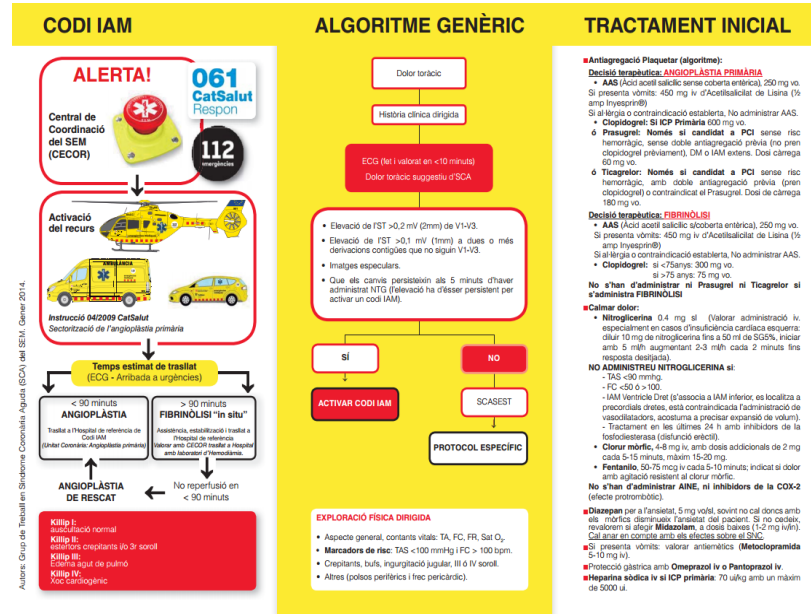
CODI IAM

ALERTA!

061 CatSalut Respon

Central de Coordinació del SEM (CECOR)

112 emergències

Activació del recurs

AMBULANCIA

Instrucció 04/2009 CatSalut
Sectorització de l'angioplàstia primària

Temps estimat de trasllat
(ECG - Arribada a urgències)

< 90 minuts
ANGIOPLÀSTIA
Trasllat a l'Hospital de referència de Codi IAM
(Unitat Coronària: Angioplàstia primària)

> 90 minuts
FIBRINÒLISI "in situ"
Assistència, estabilització i trasllat a l'Hospital de referència
Valorar amb CECOR trasllat a Hospital amb laboratori d'Hemodinàmia.

ANGIOPLÀSTIA DE RESCAT

No reperfusió en < 90 minuts

Killip I:
auscultació normal
Killip II:
estertors crepitants i/o 3r soroll
Killip III:
Edema agut de pulmó
Killip IV:
Xoc cardiogènic

Autors: Grup de Treball en Síndrome Coronària Aguda (SCA) del SEM. Gener 2014.

ALGORITME GENÈRIC

Dolor toràcic

Història clínica dirigida

ECG (fet i valorat en <10 minuts)
Dolor toràcic suggestiu d'SCA

• Elevació de l'ST >0,2 mV (2mm) de V1-V3.
• Elevació de l'ST >0,1 mV (1mm) a dues o més derivacions contigües que no siguin V1-V3.
• Imatges especulars.
• Que els canvis persisteixin als 5 minuts d'haver administrat NTG (l'elevació ha d'ésser persistent per activar un codi IAM).

SÍ

NO

ACTIVAR CODI IAM

SCASEST

PROTOCOL ESPECÍFIC

EXPLORACIÓ FÍSICA DIRIGIDA

• Aspecte general, contants vitals: TA, FC, FR, Sat $O_2$.
• Marcadors de risc: TAS <100 mmHg i FC > 100 bpm.
• Crepitants, bufs, ingurgitació jugular, III ó IV soroll.
• Altres (polsos perifèrics i frec pericàrdic).

TRACTAMENT INICIAL

Antiagregació Plaquetar (algoritme):
Decisió terapèutica: ANGIOPLÀSTIA PRIMÀRIA
• AAS (Àcid acetil salicílic sense coberta entèrica), 250 mg vo.
Si presenta vòmits: 450 mg iv d'Acetilsalicilat de Lisina (½ amp Inyesprin®)
Si al·lèrgia o contraindicació establerta, No administrar AAS.
• Clopidogrel: Si ICP Primària 600 mg vo.
ó Prasugrel: Només si candidat a PCI sense risc hemorràgic, sense doble antiagregació prèvia (no pren clopidogrel prèviament), DM o IAM extens. Dosi càrrega 60 mg vo.
ó Ticagrelor: Només si candidat a PCI sense risc hemorràgic, amb doble antiagregació prèvia (pren clopidogrel) o contraindicat el Prasugrel. Dosi de càrrega 180 mg vo.
Decisió terapèutica: FIBRINÒLISI
• AAS (Àcid acetil salicílic s/coberta entèrica), 250 mg vo.
Si presenta vòmits: 450 mg iv d'Acetilsalicilat de Lisina (½ amp Inyesprin®)
Si al·lèrgia o contraindicació establerta, No administrar AAS.
• Clopidogrel: si <75anys: 300 mg vo.
si >75 anys: 75 mg vo.
No s'han d'administrar ni Prasugrel ni Ticagrelor si s'administra FIBRINÒLISI

Calmar dolor:
• Nitroglicerina 0,4 mg sl (Valorar administració iv. especialment en casos d'insuficiència cardíaca esquerra: diluir 10 mg de nitroglicerina fins a 50 ml de SG5%, iniciar amb 5 ml/h augmentant 2-3 ml/h cada 2 minuts fins resposta desitjada).
NO ADMINISTREU NITROGLICERINA si:
- TAS <90 mmHg.
- FC <50 ó >100.
- IAM Ventricle Dret (s'associa a IAM inferior, es localitza a precordials dretes, està contraindicada l'administració de vasodilatadors, acostuma a precisar expansió de volum).
- Tractament en les últimes 24 h amb inhibidors de la fosfodiesterasa (disfunció erèctil).
• Clorur mòrfic, 4-8 mg iv, amb dosis addicionals de 2 mg cada 5-15 minuts, màxim 15-20 mg.
• Fentanilo, 50-75 mcg iv cada 5-10 minuts; indicat si dolor amb agitació resistent al clorur mòrfic.
No s'han d'administrar AINE, ni inhibidors de la COX-2 (efecte protrombòtic).
Diazepan per a l'ansietat, 5 mg vo/sl, sovint no cal donc amb els mòrfics disminueix l'ansietat del pacient. Si no cedeix, revalorem si afegir Midazolam, a dosis baixes (1-2 mg iv/im). Cal anar en compte amb els efectes sobre el SNC.
Si presenta vòmits: valorar antiemètics (Metoclopramida 5-10 mg iv).
Protecció gàstrica amb Omeprazol iv o Pantoprazol iv.
Heparina sòdica iv si ICP primària: 70 ui/kg amb un màxim de 5000 ui.